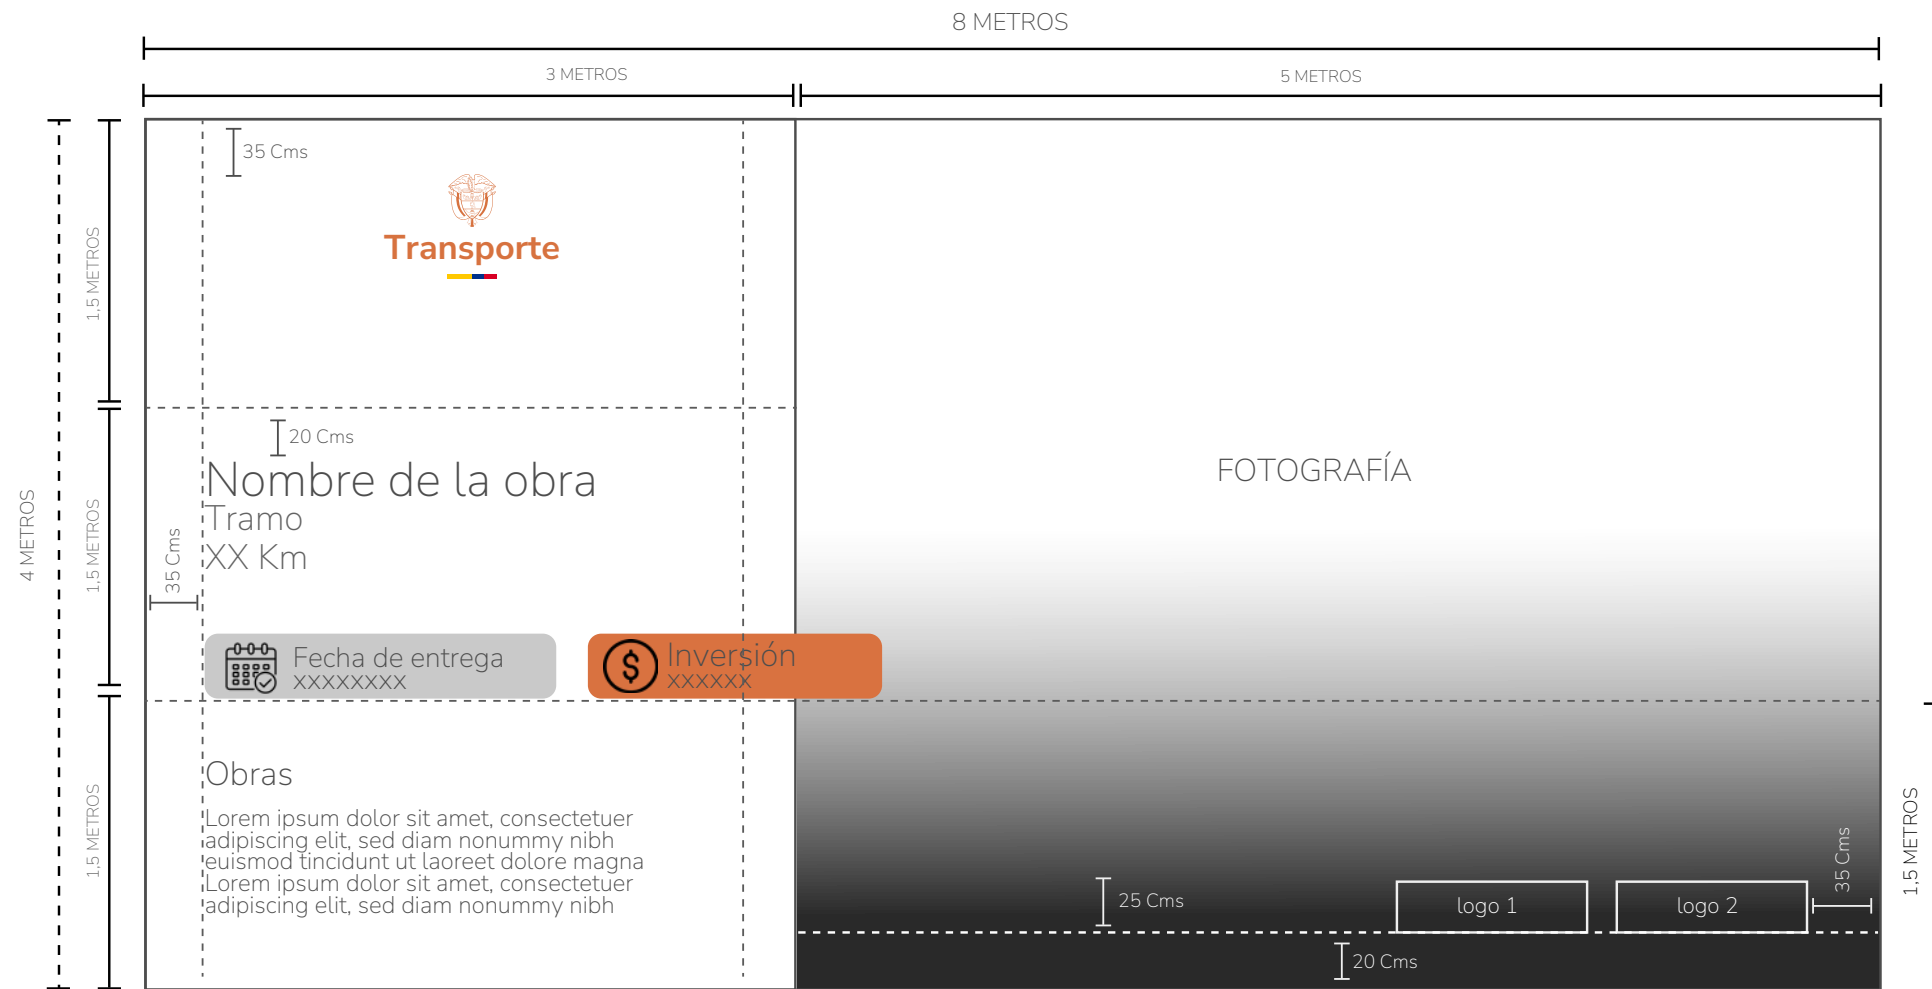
8 METROS

3 METROS

5 METROS

4 METROS

1,5 METROS

1,5 METROS

1,5 METROS

35 Cms

Transporte

20 Cms

Nombre de la obra
Tramo
XX Km

35 Cms

Fecha de entrega
XXXXXXXX

$

Inversión
XXXXXX

FOTOGRAFÍA

Obras

Lorem ipsum dolor sit amet, consectetuer adipiscing elit, sed diam nonummy nibh euismod tincidunt ut laoreet dolore magna Lorem ipsum dolor sit amet, consectetuer adipiscing elit, sed diam nonummy nibh

25 Cms

logo 1

logo 2

35 Cms

1,5 METROS

20 Cms